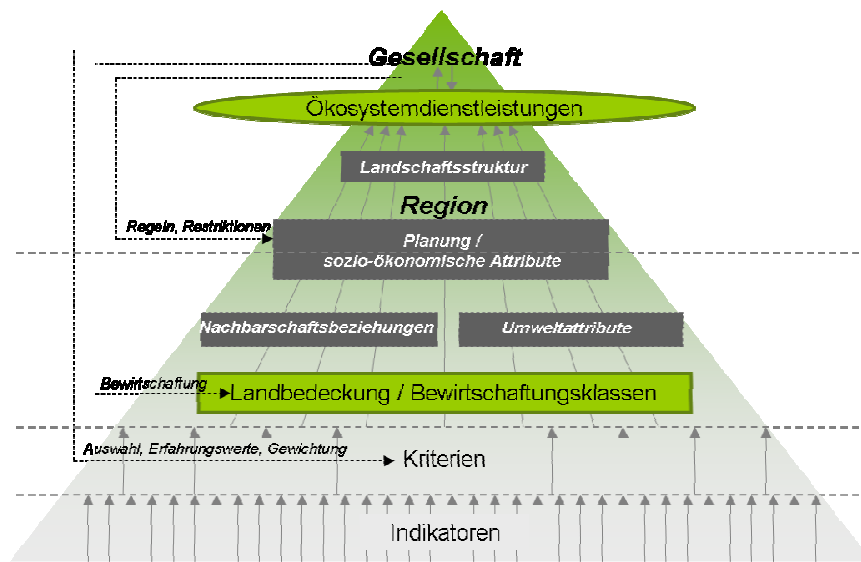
Gesellschaft

Ökosystemdienstleistungen

Landschaftsstruktur

Region

Regeln, Restriktionen

Planung / sozio-ökonomische Attribute

Nachbarschaftsbeziehungen

Umweltattribute

Bewirtschaftung

Landbedeckung / Bewirtschaftungsklassen

Auswahl, Erfahrungswerte, Gewichtung

Kriterien

Indikatoren